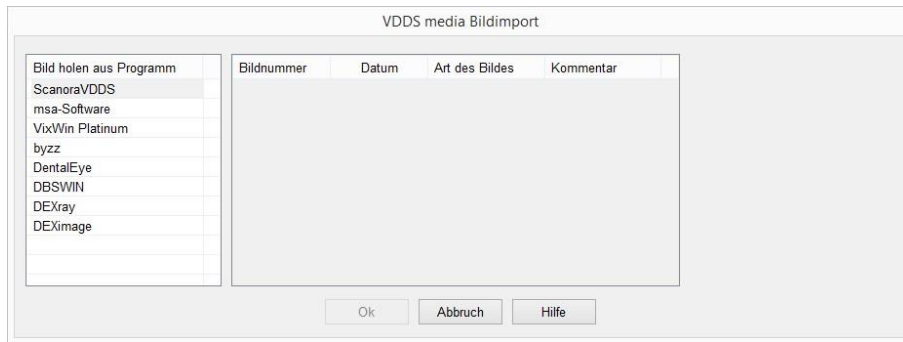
VDDS media Bildimport

| Bild holen aus Programm |
|---|
| ScanoraVDDS |
| msa-Software |
| VixWin Platinum |
| byzz |
| DentalEye |
| DBSWIN |
| DEXray |
| DEXimage |

| Bildnummer | Datum | Art des Bildes | Kommentar |
|---|---|---|---|

Ok Abbruch Hilfe